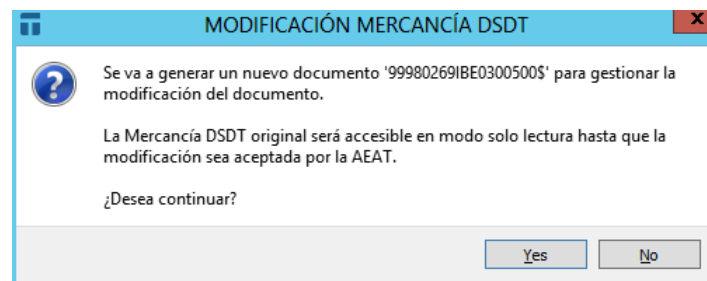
MODIFICACIÓN MERCANCÍA DSDT

Se va a generar un nuevo documento '99980269IBE0300500$' para gestionar la modificación del documento.

La Mercancía DSDT original será accesible en modo solo lectura hasta que la modificación sea aceptada por la AEAT.

¿Desea continuar?

Yes

No